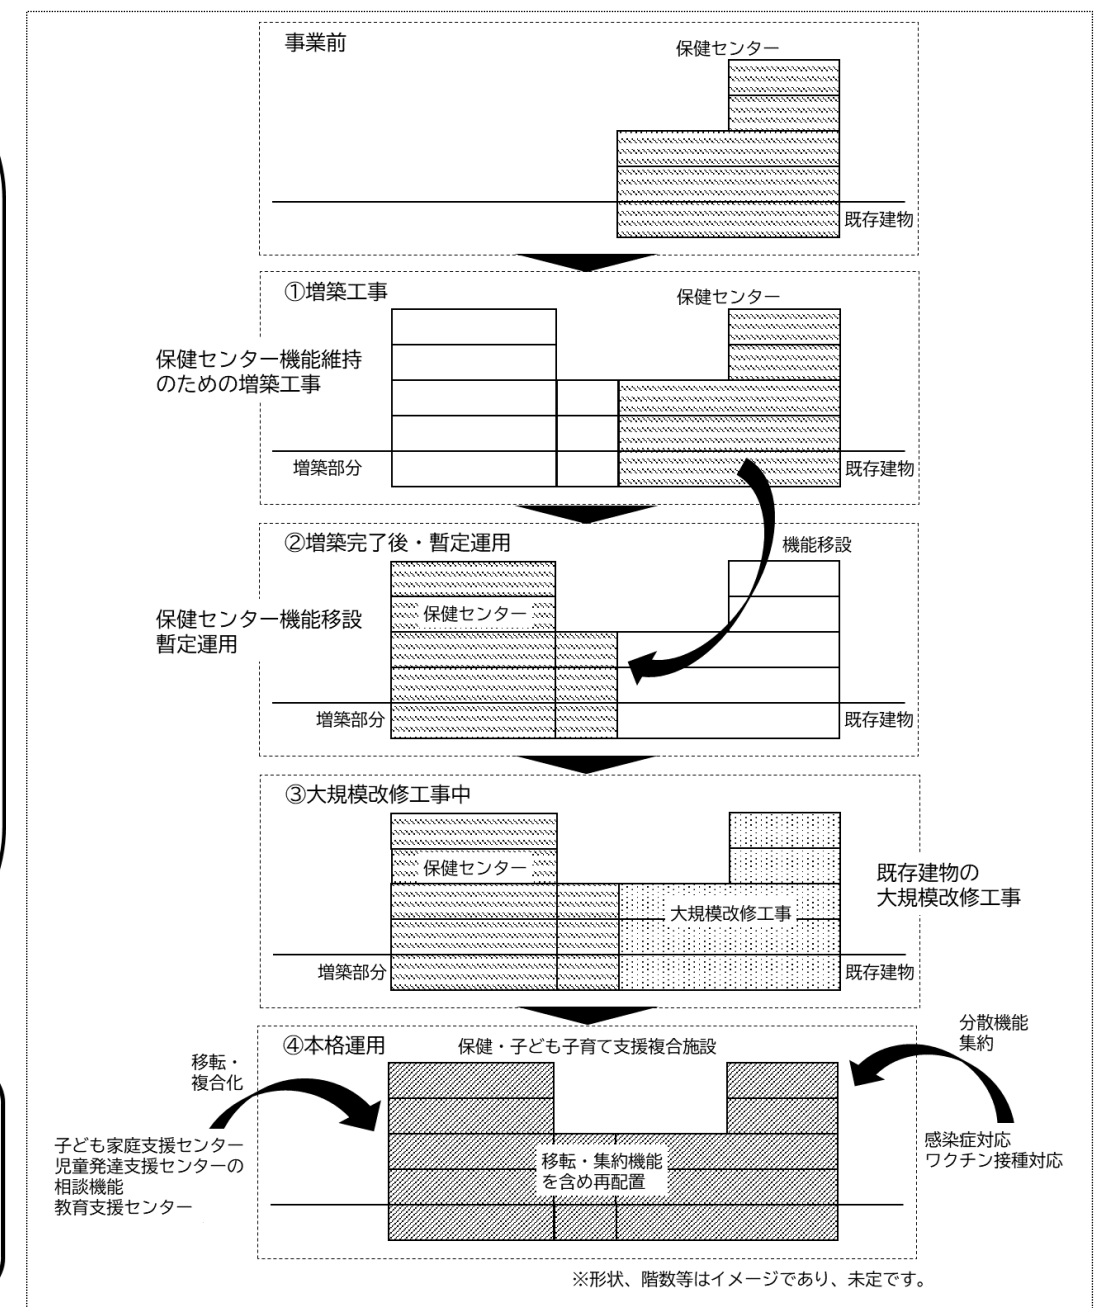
事業前

保健センター

既存建物

①増築工事

保健センター

保健センター機能維持のための増築工事

増築部分

既存建物

②増築完了後・暫定運用

機能移設

保健センター機能移設暫定運用

保健センター

増築部分

既存建物

③大規模改修工事中

保健センター

既存建物の大規模改修工事

大規模改修工事

増築部分

既存建物

④本格運用

保健・子ども子育て支援複合施設

分散機能集約

移転・複合化

子ども家庭支援センター
児童発達支援センターの相談機能
教育支援センター

移転・集約機能を含め再配置

感染症対応
ワクチン接種対応

※形状、階数等はイメージであり、未定です。